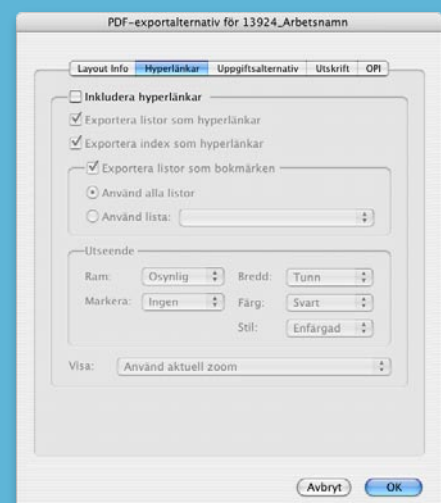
PDF-exportalternativ för 13924_Arbetsnamn

Layout Info | Hyperlänkar | Uppgiftsalternativ | Utskrift | OPI

Inkludera hyperlänkar

Exportera listor som hyperlänkar

Exportera index som hyperlänkar

Exportera listor som bokmärken

Använd alla listor

Använd lista:

Utseende

Ram: Osynlig

Bredd: Tunn

Markera: Ingen

Färg: Svart

Stil: Enfärgad

Visa: Använd aktuell zoom

Avbryt

OK